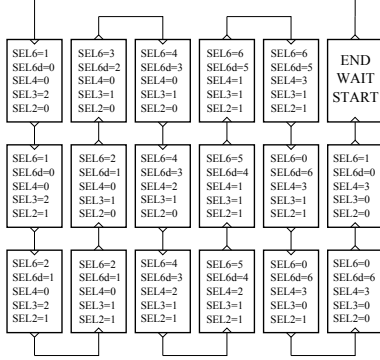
SEL6=1
SEL6d=0
SEL4=0
SEL3=2
SEL2=0

SEL6=1
SEL6d=0
SEL4=0
SEL3=2
SEL2=1

SEL6=2
SEL6d=1
SEL4=0
SEL3=2
SEL2=1

SEL6=3
SEL6d=2
SEL4=0
SEL3=1
SEL2=0

SEL6=2
SEL6d=1
SEL4=0
SEL3=1
SEL2=0

SEL6=2
SEL6d=1
SEL4=0
SEL3=1
SEL2=1

SEL6=4
SEL6d=3
SEL4=0
SEL3=1
SEL2=0

SEL6=4
SEL6d=3
SEL4=2
SEL3=1
SEL2=0

SEL6=4
SEL6d=3
SEL4=2
SEL3=1
SEL2=1

SEL6=6
SEL6d=5
SEL4=1
SEL3=1
SEL2=1

SEL6=5
SEL6d=4
SEL4=1
SEL3=1
SEL2=0

SEL6=5
SEL6d=4
SEL4=2
SEL3=1
SEL2=1

SEL6=6
SEL6d=5
SEL4=3
SEL3=1
SEL2=1

SEL6=0
SEL6d=6
SEL4=3
SEL3=1
SEL2=1

SEL6=0
SEL6d=6
SEL4=3
SEL3=0
SEL2=1

END
WAIT
START

SEL6=1
SEL6d=0
SEL4=3
SEL3=0
SEL2=0

SEL6=0
SEL6d=6
SEL4=3
SEL3=0
SEL2=0